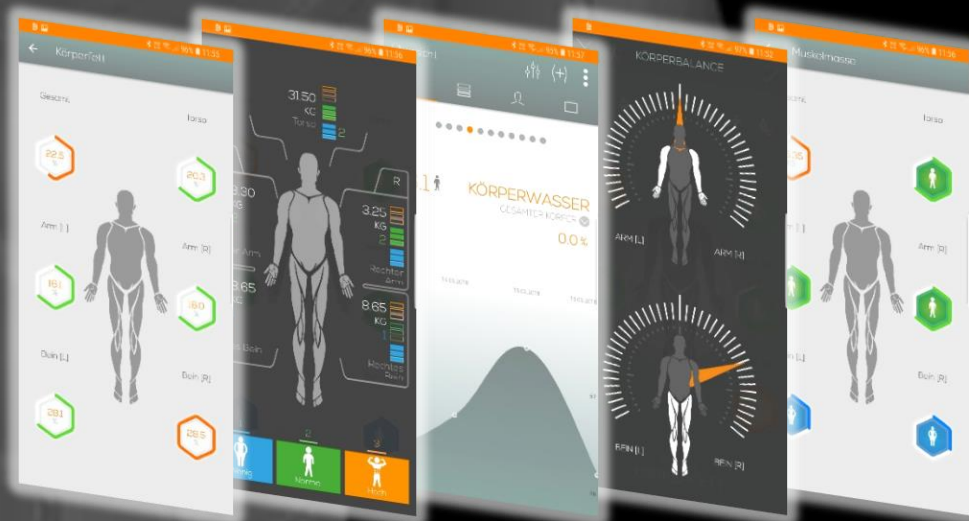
11:35
Körperfett
Gesamt
22.5
%
Torso
20.3
%
Arm [L]
18.1
%
Arm [R]
18.0
%
Bein [L]
28.1
%
Bein [R]
28.5
%

11:36
31.50
KG
Torso
2
8.30
KG
Arm
8.65
KG
Bein
R
3.25
KG
2
Rechter
Arm
8.65
KG
1
Rechtes
Bein
Wenig
2
Normal
3
Hoch

11:37
KÖRPERWASSER
GESAMTER KÖRPER
0.0%

11:38
KÖRPERBALANCE
ARM [L]
ARM [R]
BEIN [L]
BEIN [R]

11:39
Muskelmasse
Gesamt
Torso
Arm [R]
Bein [R]